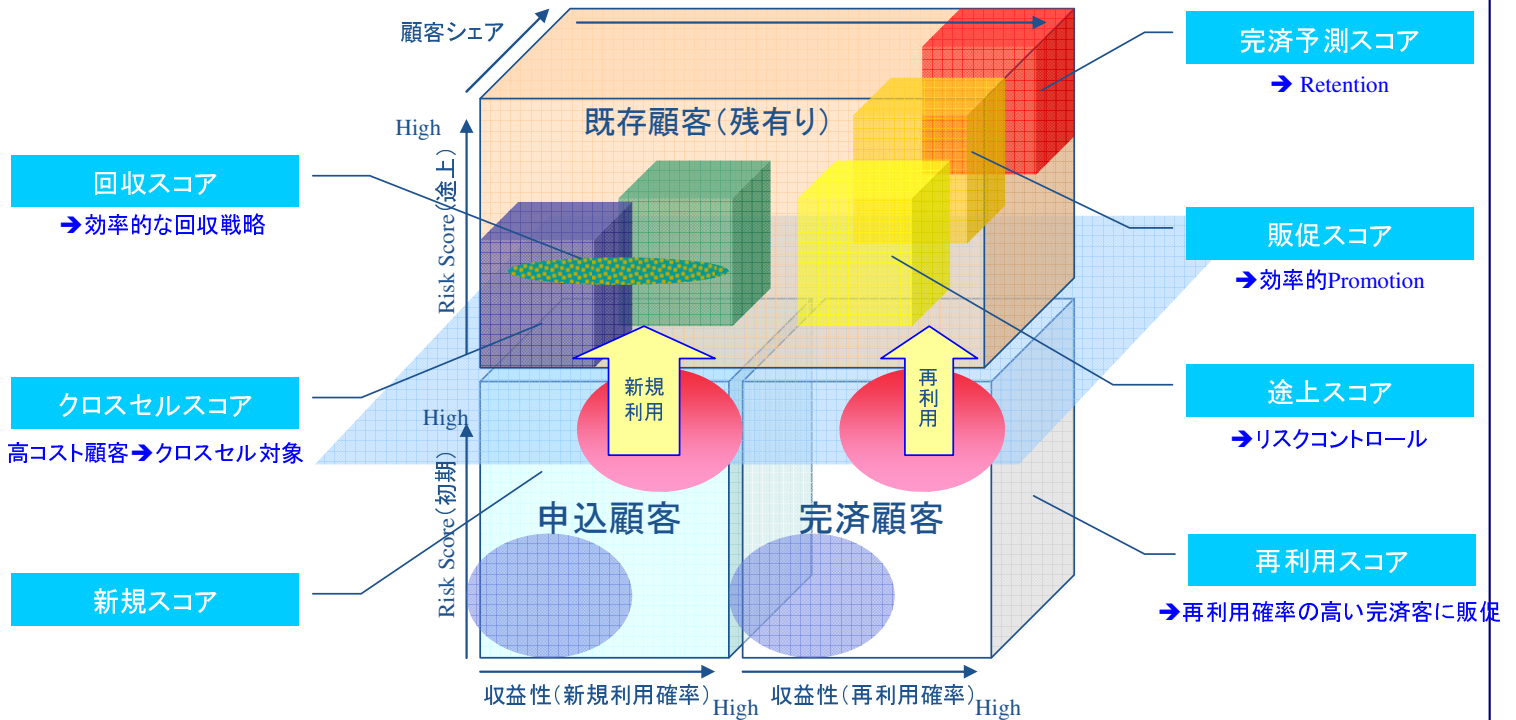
顧客シェア

完済予測スコア
➔ Retention

既存顧客(残有り)

High

Risk Score(途上)

回収スコア
➔効率的な回収戦略

販促スコア
➔効率的Promotion

新規利用

再利用

途上スコア
➔リスクコントロール

クロスセルスコア
高コスト顧客➔クロスセル対象

High

Risk Score(初期)

申込顧客

完済顧客

再利用スコア
➔再利用確率の高い完済客に販促

新規スコア

収益性(新規利用確率) High

収益性(再利用確率) High